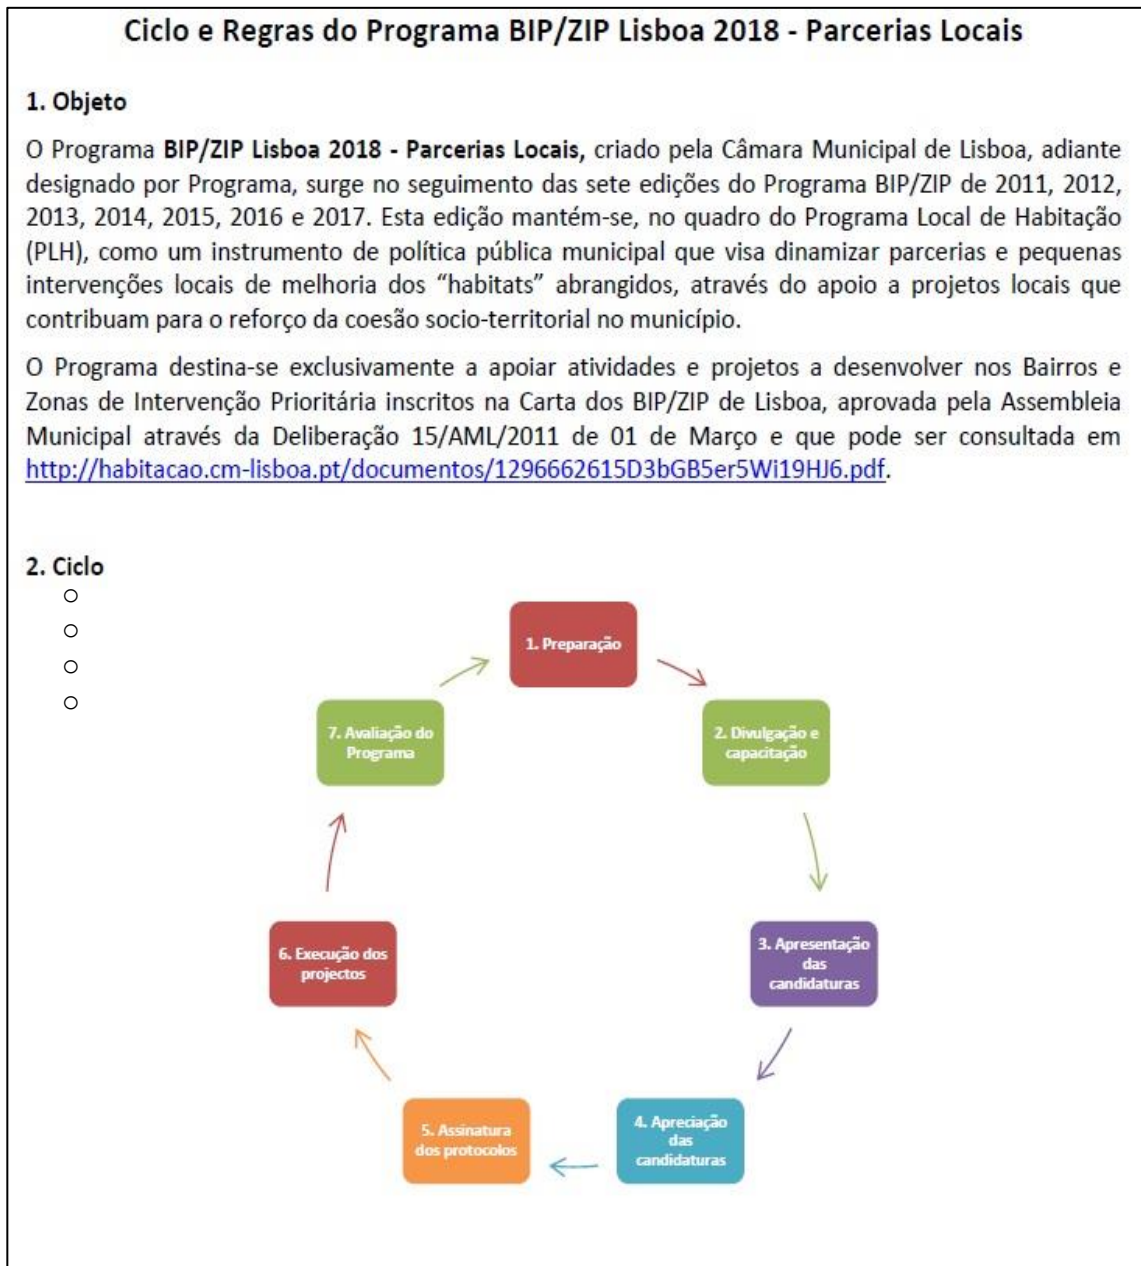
Ciclo e Regras do Programa BIP/ZIP Lisboa 2018 - Parcerias Locais

1. Objeto

O Programa BIP/ZIP Lisboa 2018 - Parcerias Locais, criado pela Câmara Municipal de Lisboa, adiante designado por Programa, surge no seguimento das sete edições do Programa BIP/ZIP de 2011, 2012, 2013, 2014, 2015, 2016 e 2017. Esta edição mantém-se, no quadro do Programa Local de Habitação (PLH), como um instrumento de política pública municipal que visa dinamizar parcerias e pequenas intervenções locais de melhoria dos "habitats" abrangidos, através do apoio a projetos locais que contribuam para o reforço da coesão socio-territorial no município.

O Programa destina-se exclusivamente a apoiar atividades e projetos a desenvolver nos Bairros e Zonas de Intervenção Prioritária inscritos na Carta dos BIP/ZIP de Lisboa, aprovada pela Assembleia Municipal através da Deliberação 15/AML/2011 de 01 de Março e que pode ser consultada em http://habitacao.cm-lisboa.pt/documentos/1296662615D3bGB5er5Wi19HJ6.pdf.

2. Ciclo

1. Preparação
2. Divulgação e capacitação
3. Apresentação das candidaturas
4. Apreciação das candidaturas
5. Assinatura dos protocolos
6. Execução dos projectos
7. Avaliação do Programa